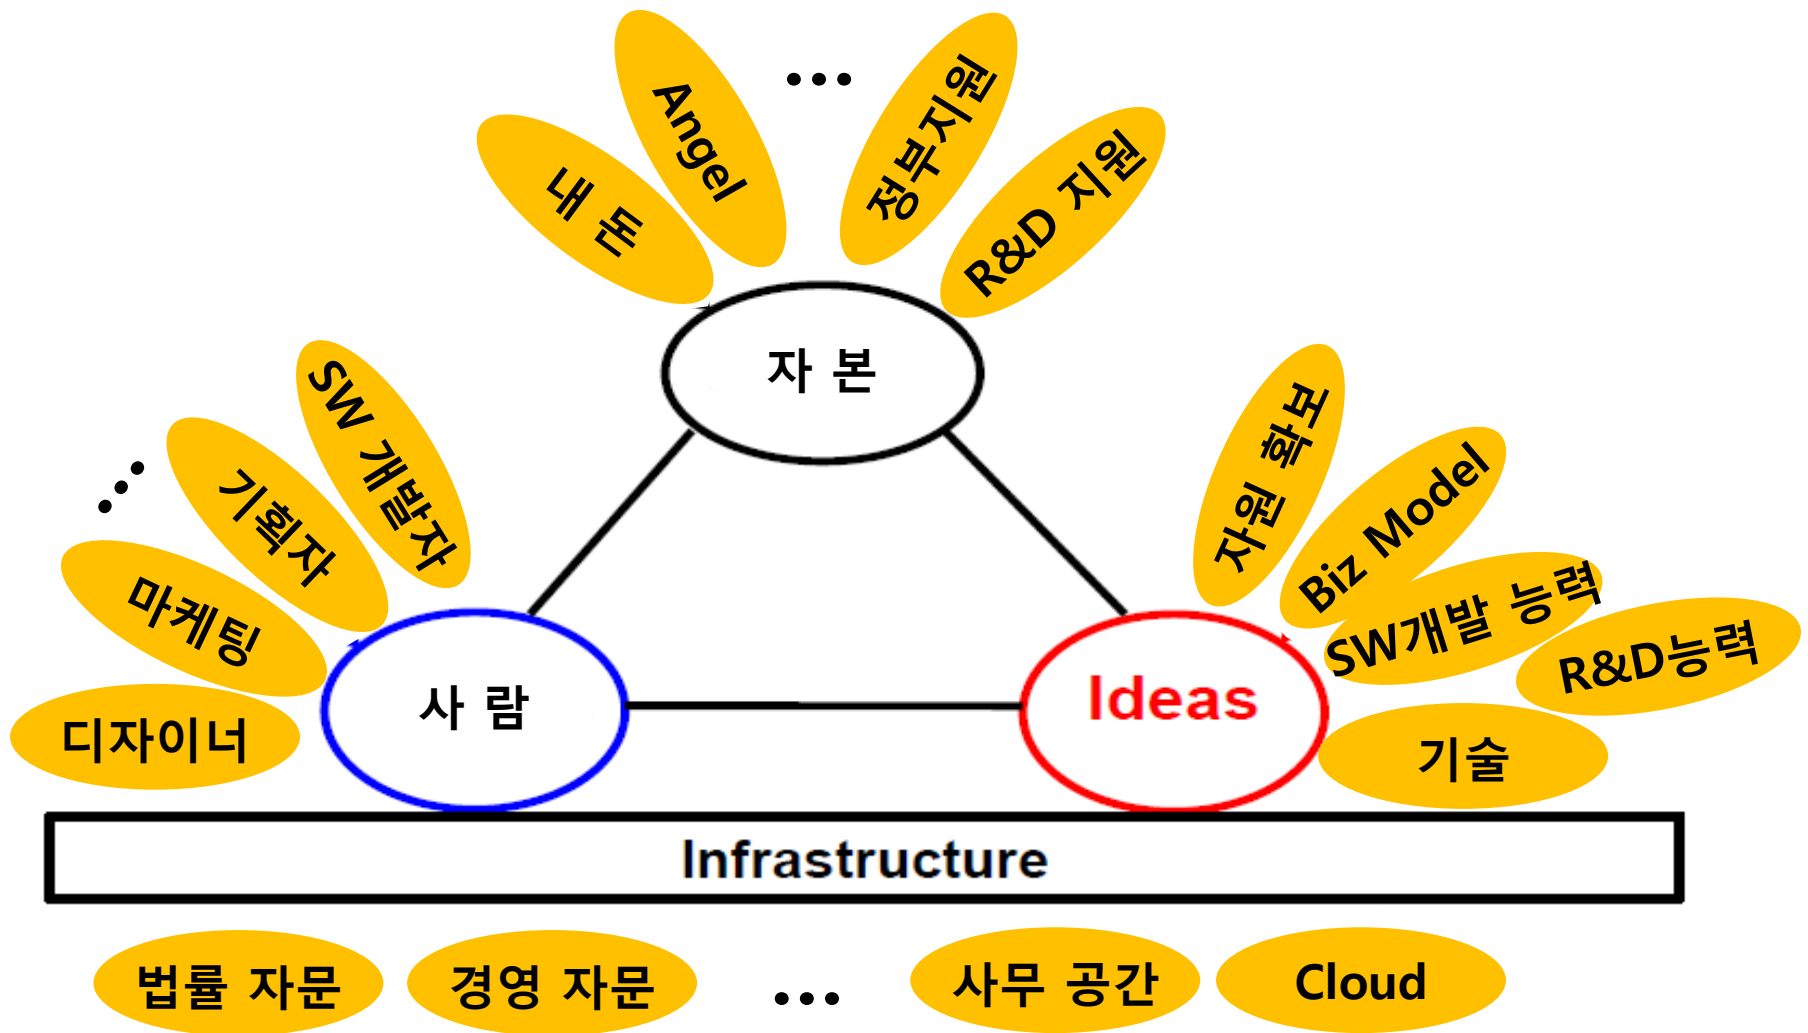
내 돈

Angel

...

정부지원

R&D 지원

자 본

...

SW 개발자

기획자

마케팅

디자이너

사 람

자원 확보

Biz Model

SW개발 능력

R&D능력

Ideas

기술

Infrastructure

법률 자문

경영 자문

...

사무 공간

Cloud